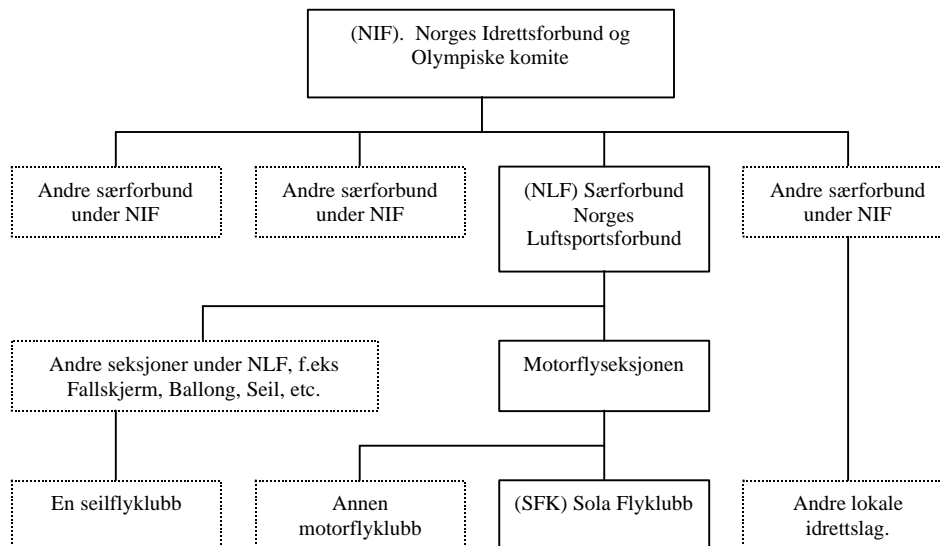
(NIF). Norges Idrettsforbund og Olympiske komite

Andre særforbund under NIF

Andre særforbund under NIF

(NLF) Særforbund Norges Luftsportsforbund

Andre særforbund under NIF

Andre seksjoner under NLF, f.eks Fallskjerm, Ballong, Seil, etc.

Motorflyseksjonen

En seilflyklubb

Annen motorflyklubb

(SFK) Sola Flyklubb

Andre lokale idrettslag.